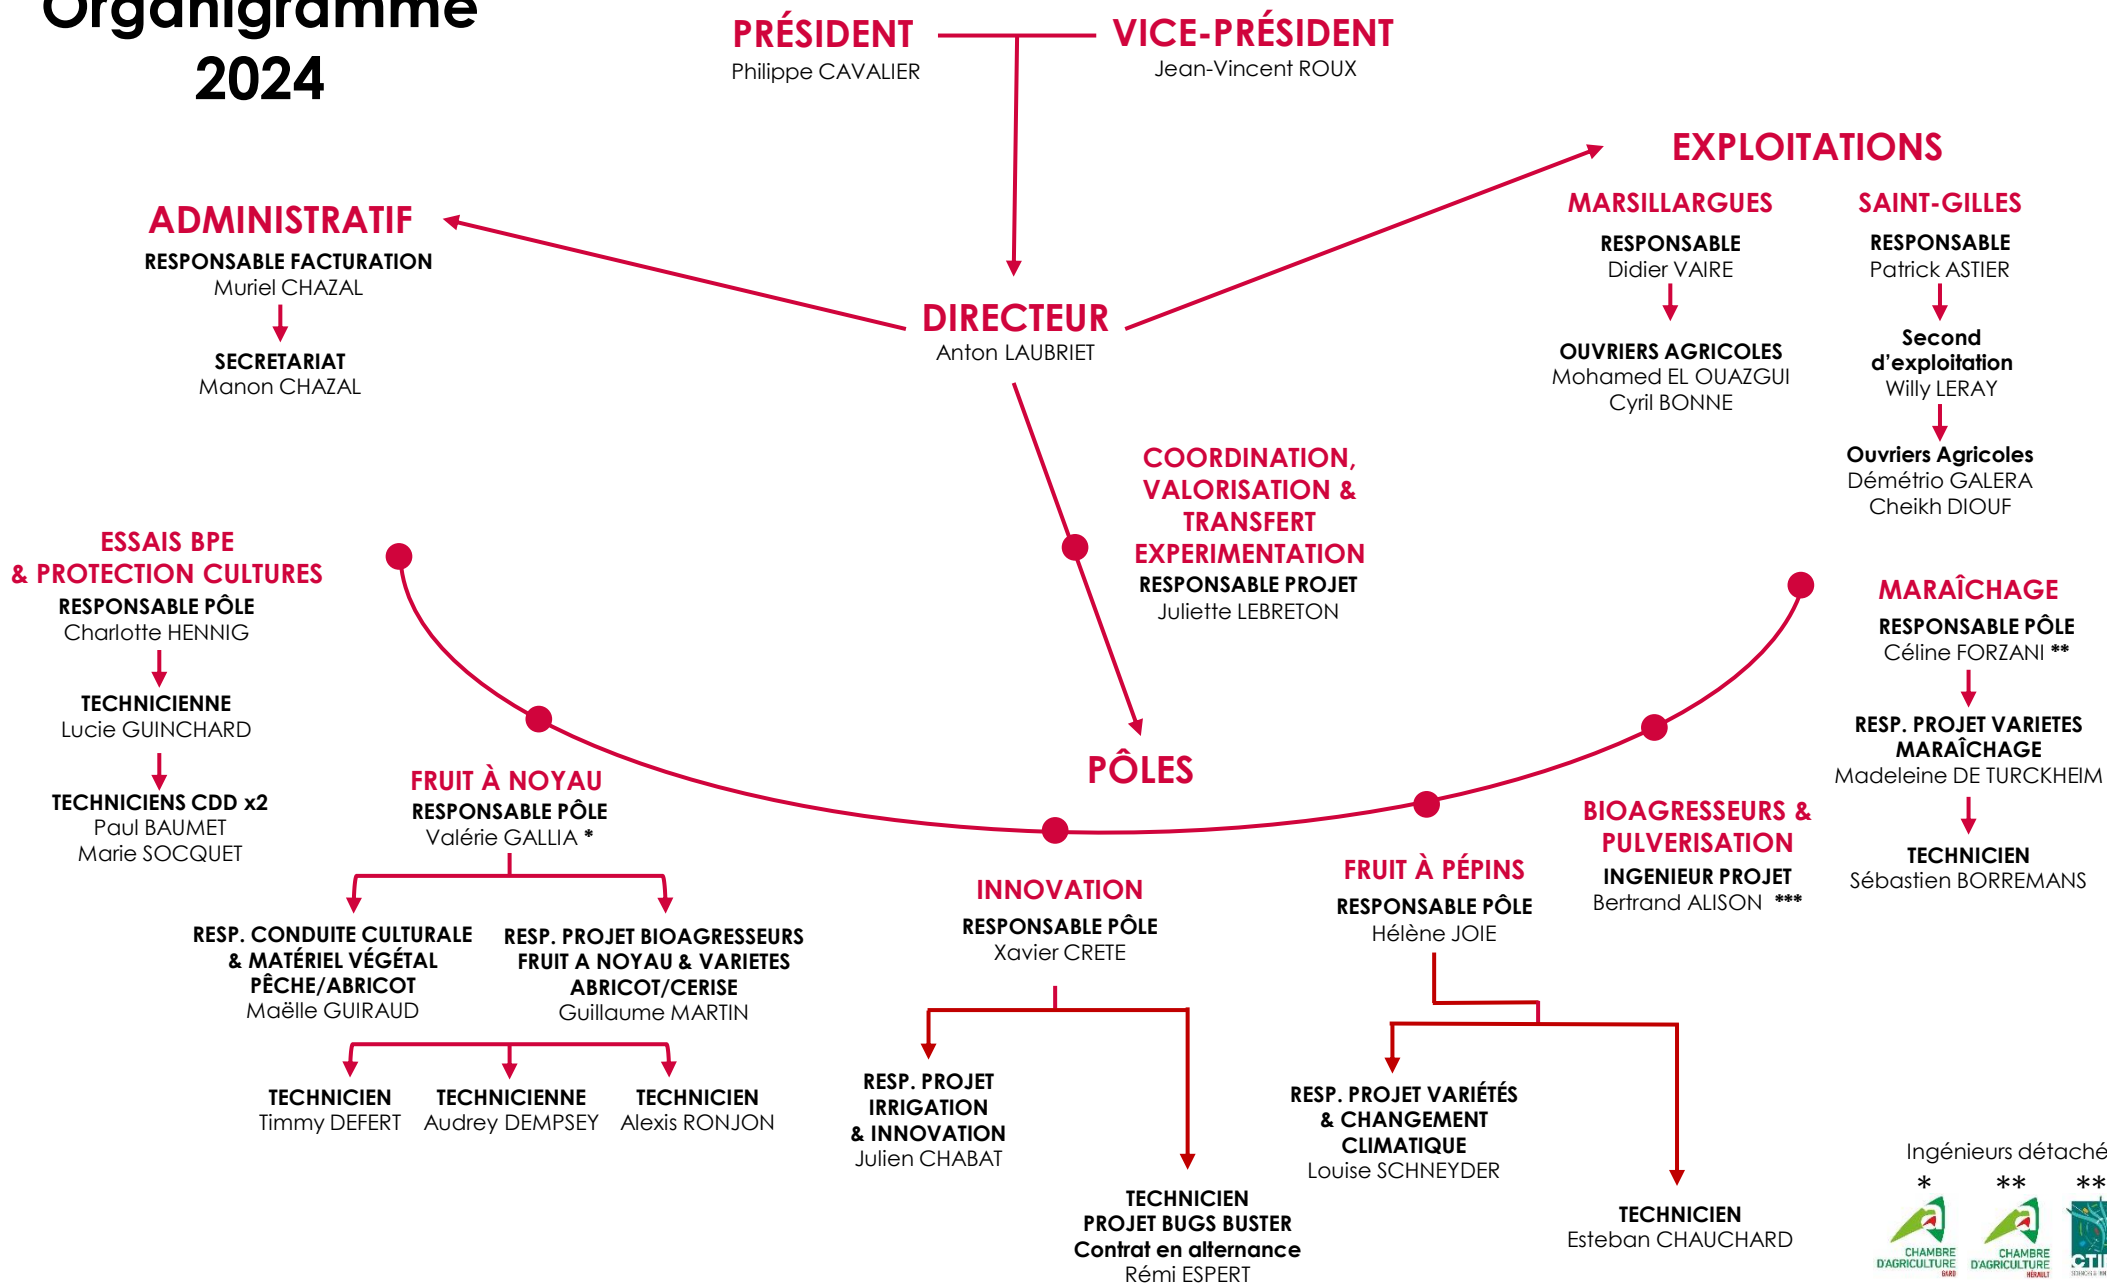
Organigramme
2024

PRÉSIDENT
Philippe CAVALIER

VICE-PRÉSIDENT
Jean-Vincent ROUX

EXPLOITATIONS

MARSILLARGUES
RESPONSABLE
Didier VAIRE
OUVRIERS AGRICOLES
Mohamed EL OUAZGUI
Cyril BONNE

SAINT-GILLES
RESPONSABLE
Patrick ASTIER
Second d'exploitation
Willy LERAY
Ouvriers Agricoles
Démétrio GALERA
Cheikh DIOUF

ADMINISTRATIF
RESPONSABLE FACTURATION
Muriel CHAZAL
SECRETARIAT
Manon CHAZAL

DIRECTEUR
Anton LAUBRIET

COORDINATION, VALORISATION & TRANSFERT EXPERIMENTATION
RESPONSABLE PROJET
Juliette LEBRETON

ESSAIS BPE & PROTECTION CULTURES
RESPONSABLE PÔLE
Charlotte HENNIG
TECHNICIENNE
Lucie GUINCHARD
TECHNICIENS CDD x2
Paul BAUMET
Marie SOCQUET

MARAÎCHAGE
RESPONSABLE PÔLE
Céline FORZANI **
RESP. PROJET VARIETES MARAÎCHAGE
Madeleine DE TURCKHEIM
TECHNICIEN
Sébastien BORREMANS

PÔLES

FRUIT À NOYAU
RESPONSABLE PÔLE
Valérie GALLIA *
RESP. CONDUITE CULTURALE & MATÉRIEL VÉGÉTAL PÊCHE/ABRICOT
Maëlle GUIRAUD
RESP. PROJET BIOAGRESSEURS FRUIT A NOYAU & VARIETES ABRICOT/CERISE
Guillaume MARTIN
TECHNICIEN
Timmy DEFERT
TECHNICIENNE
Audrey DEMPSEY
TECHNICIEN
Alexis RONJON

BIOAGRESSEURS & PULVERISATION
INGENIEUR PROJET
Bertrand ALISON ***

INNOVATION
RESPONSABLE PÔLE
Xavier CRETE
RESP. PROJET IRRIGATION & INNOVATION
Julien CHABAT
TECHNICIEN PROJET BUGS BUSTER
Contrat en alternance
Rémi ESPERT

FRUIT À PÉPINS
RESPONSABLE PÔLE
Hélène JOIE
RESP. PROJET VARIÉTÉS & CHANGEMENT CLIMATIQUE
Louise SCHNEYDER
TECHNICIEN
Esteban CHAUCHARD

Ingénieurs détaché
* ** **
CHAMBRE D'AGRICULTURE GARD
CHAMBRE D'AGRICULTURE HÉRAULT
CTI